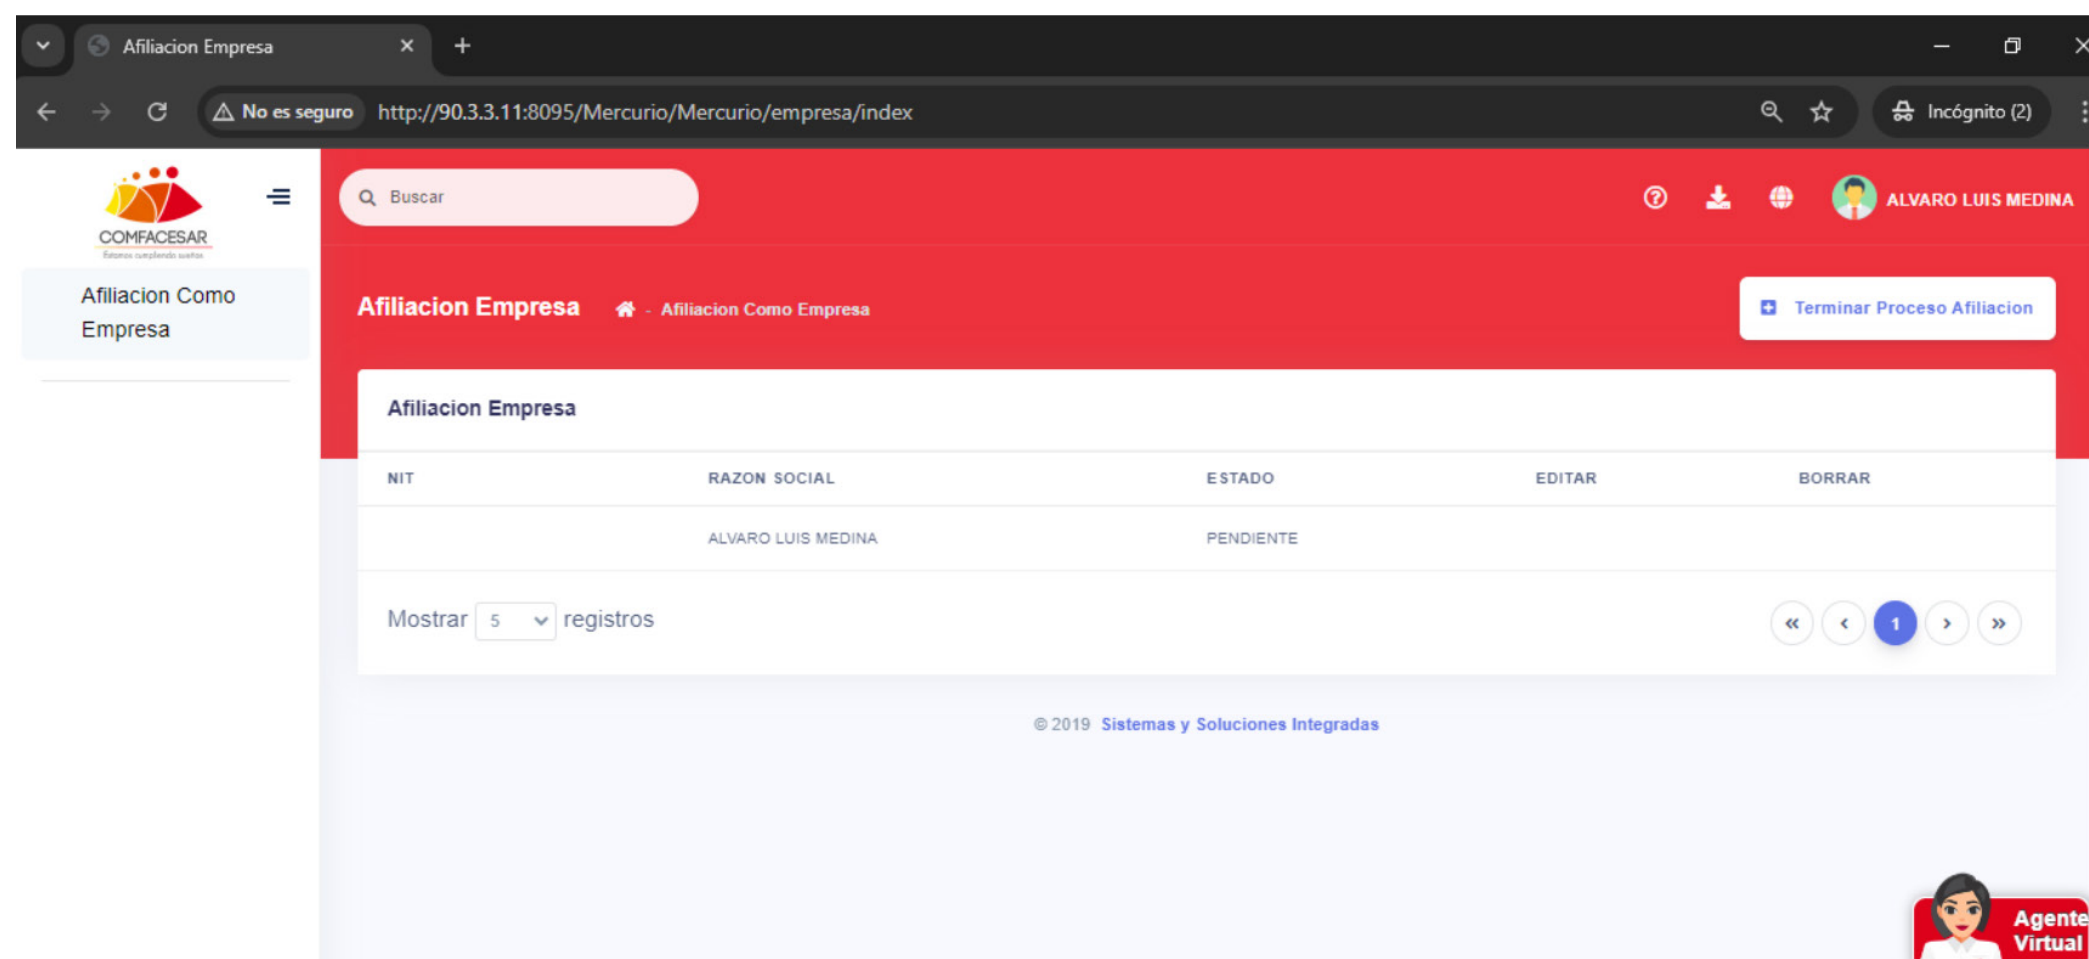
Afiliacion Empresa ×
+

No es seguro http://90.3.3.11:8095/Mercurio/Mercurio/empresa/index

Incógnito (2)

COMFACESAR
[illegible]

Afiliacion Como Empresa

Buscar

ALVARO LUIS MEDINA

Afiliacion Empresa - Afiliacion Como Empresa

Terminar Proceso Afiliacion

Afiliacion Empresa

| NIT | RAZON SOCIAL | ESTADO | EDITAR | BORRAR |
|---|---|---|---|---|
| | ALVARO LUIS MEDINA | PENDIENTE | | |

Mostrar 5 registros

« ‹ 1 › »

© 2019 Sistemas y Soluciones Integradas

Agente Virtual